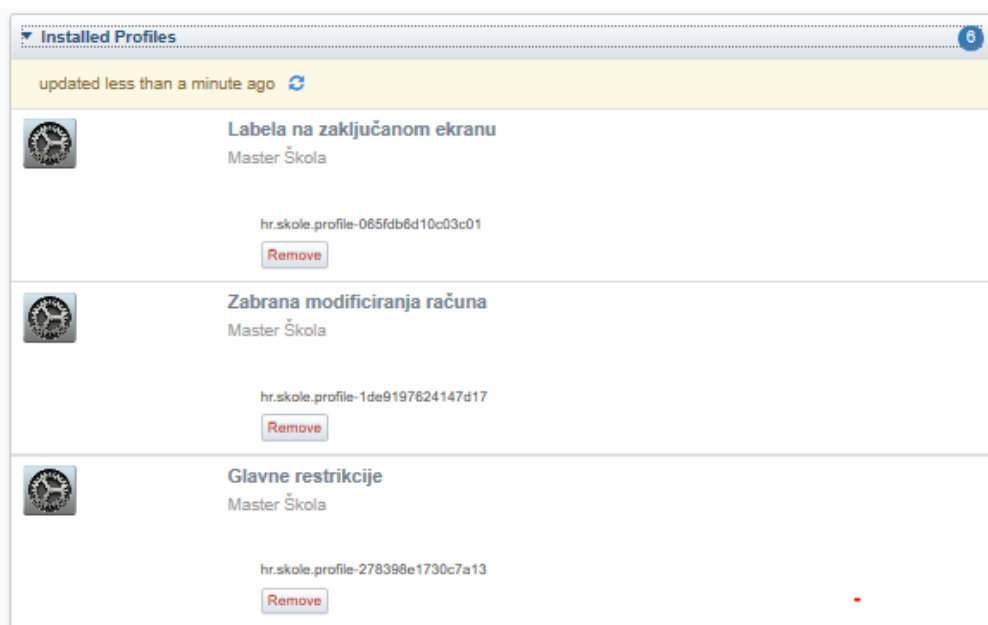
Installed Profiles

6

updated less than a minute ago

Labela na zaključanom ekranu
Master Škola

hr.skole.profile-065fdb6d10c03c01
Remove

Zabrana modificiranja računa
Master Škola

hr.skole.profile-1de9197624147d17
Remove

Glavne restrikcije
Master Škola

hr.skole.profile-278398e1730c7a13
Remove